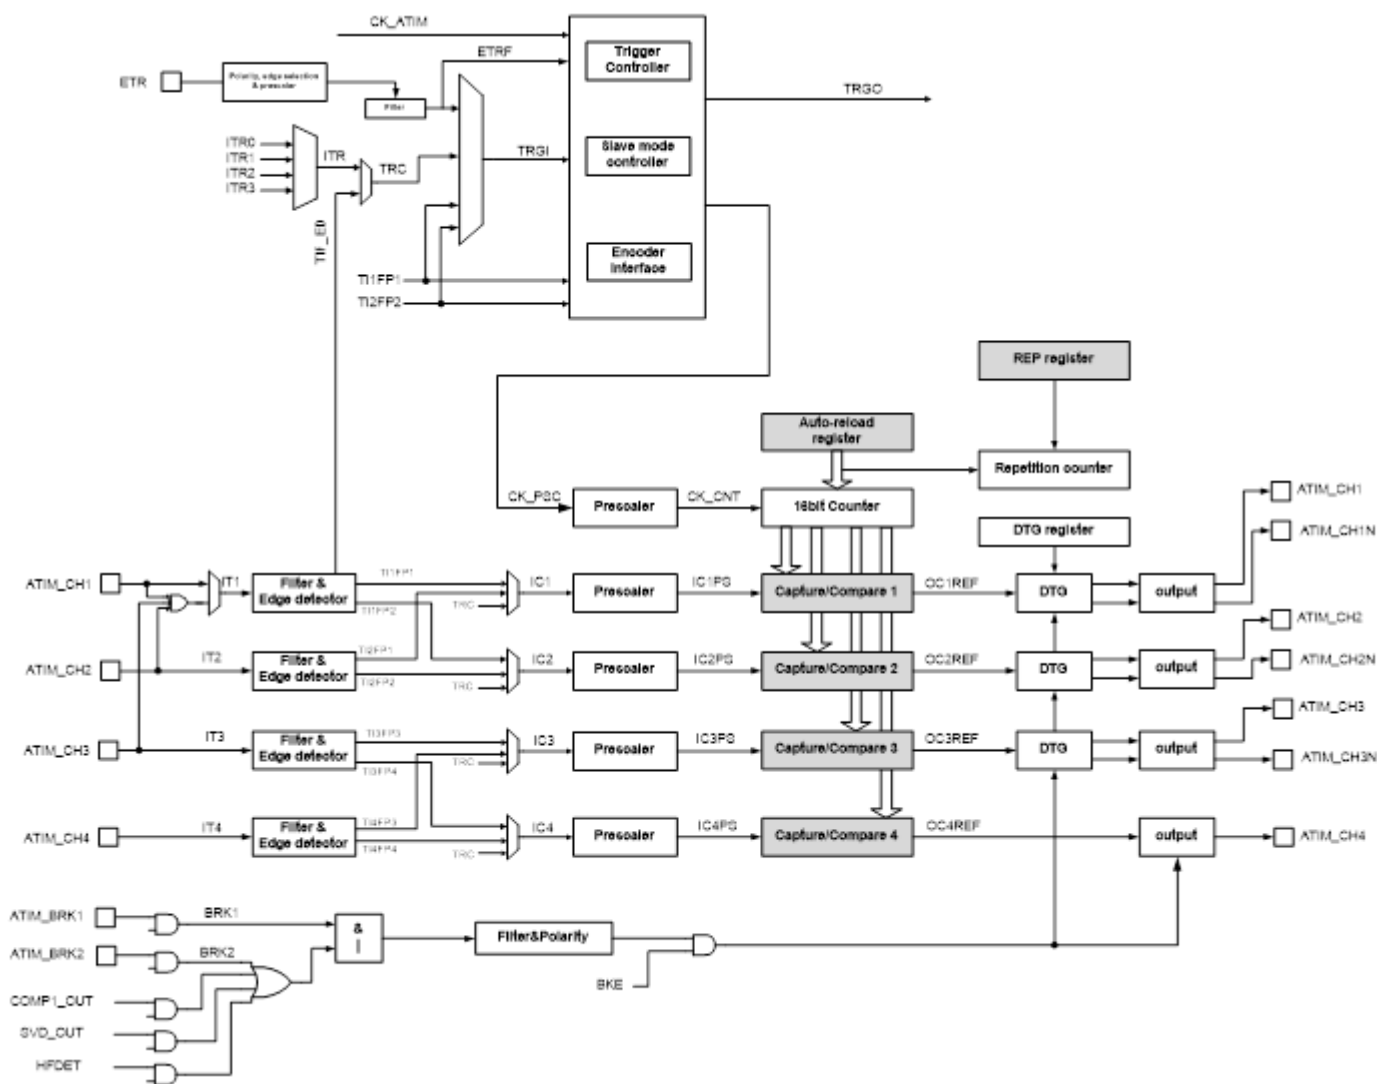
CK_ATIM

ETRF

ETR

Polarity, edge selection & prescaler

Filter

Trigger Controller

TRGO

ITR0
ITR1
ITR2
ITR3

ITR

TRC

TRGI

Slave mode controller

TI1_ED

Encoder interface

TI1FP1

TI2FP2

REP register

Auto-reload register

Repetition counter

CK_PSC

Prescaler

CK_CNT

16bit Counter

DTG register

ATIM_CH1

ATIM_CH1N

ATIM_CH1

IT1

Filter & Edge detector

TI1FP1

TI1FP2

TRC

IC1

Prescaler

IC1PS

Capture/Compare 1

OC1REF

DTG

output

ATIM_CH2

ATIM_CH2N

ATIM_CH2

IT2

Filter & Edge detector

TI2FP1

TI2FP2

TRC

IC2

Prescaler

IC2PS

Capture/Compare 2

OC2REF

DTG

output

ATIM_CH3

ATIM_CH3N

ATIM_CH3

IT3

Filter & Edge detector

TI3FP3

TI3FP4

TRC

IC3

Prescaler

IC3PS

Capture/Compare 3

OC3REF

DTG

output

ATIM_CH4

IT4

Filter & Edge detector

TI4FP3

TI4FP4

TRC

IC4

Prescaler

IC4PS

Capture/Compare 4

OC4REF

output

ATIM_CH4

ATIM_BRK1

BRK1

ATIM_BRK2

BRK2

&
|

Filter&Polarity

BKE

COMP1_OUT

SVD_OUT

HFDET